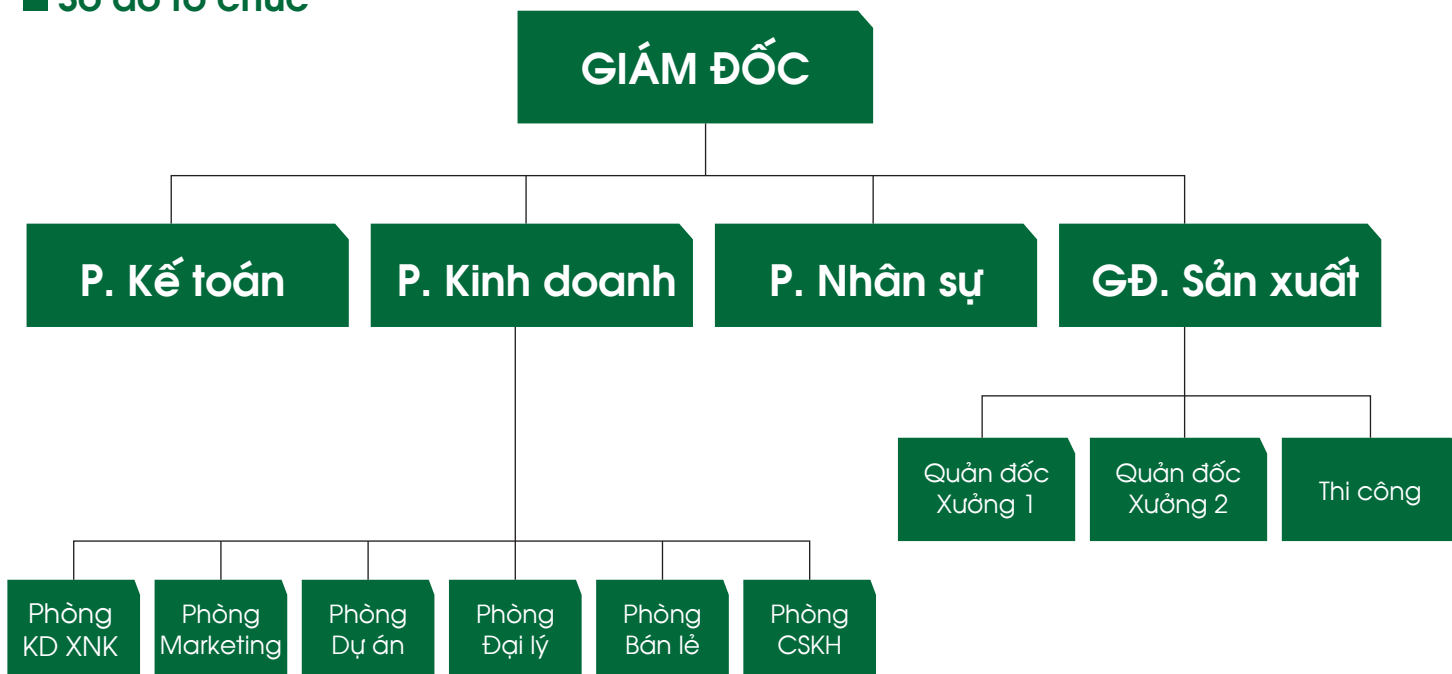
Sơ đồ tổ chức

GIÁM ĐỐC

P. Kế toán

P. Kinh doanh

P. Nhân sự

GĐ. Sản xuất

Quản đốc Xưởng 1

Quản đốc Xưởng 2

Thi công

Phòng KD XNK

Phòng Marketing

Phòng Dự án

Phòng Đại lý

Phòng Bán lẻ

Phòng CSKH